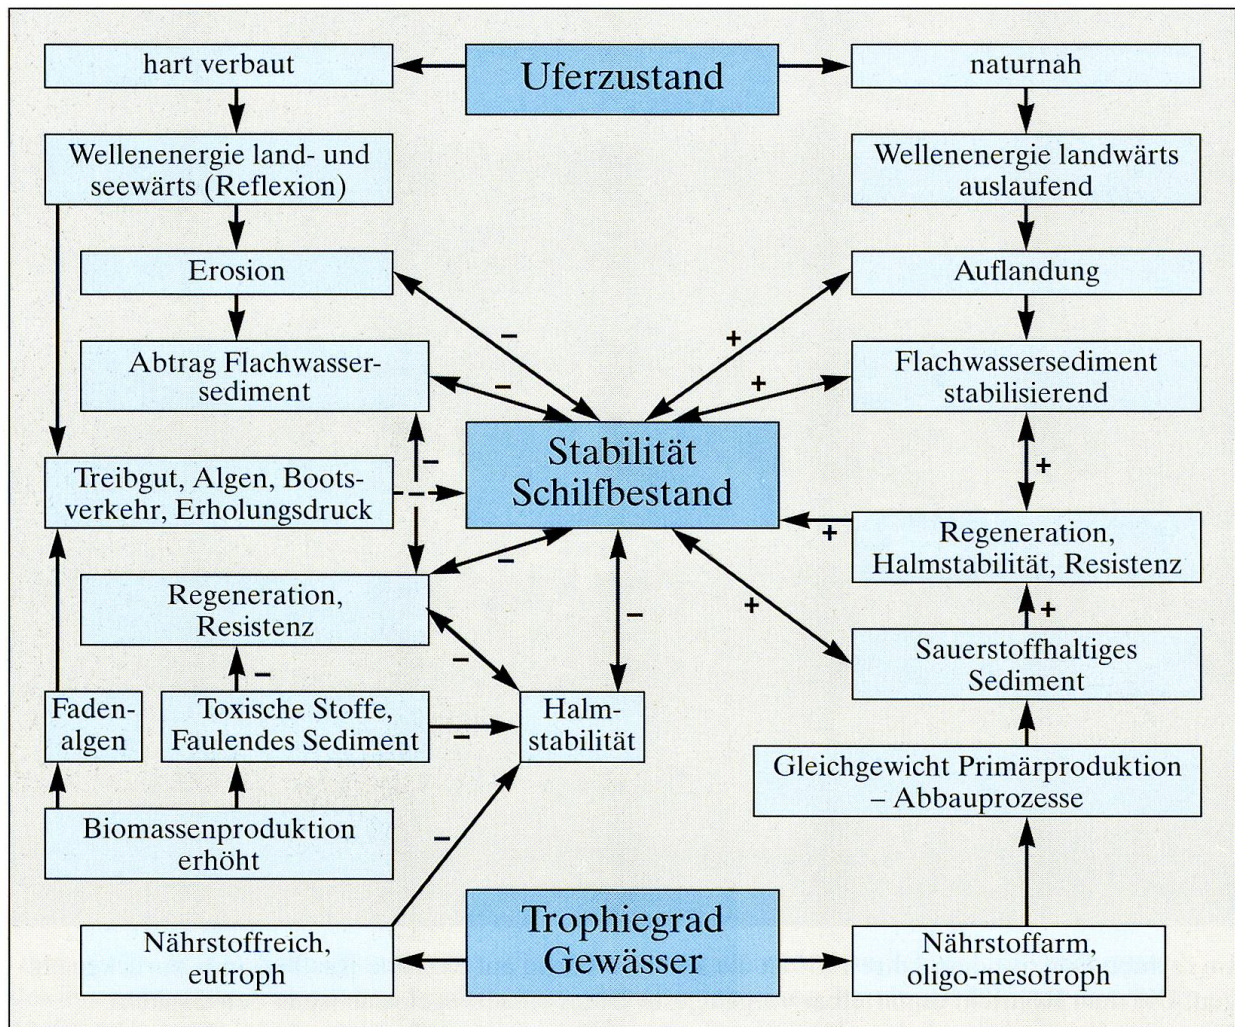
hart verbaut

Uferzustand

naturnah

Wellenenergie land- und seewärts (Reflexion)

Wellenenergie landwärts auslaufend

Erosion

Auflandung

–

+

Abtrag Flachwassersediment

–

+

Flachwassersediment stabilisierend

–

Stabilität Schilfbestand

+

Treibgut, Algen, Bootsverkehr, Erholungsdruck

+

Regeneration, Halmstabilität, Resistenz

–

Regeneration, Resistenz

–

+

+

–

Sauerstoffhaltiges Sediment

Fadenalgen

–

Toxische Stoffe, Faulendes Sediment

–

Halmstabilität

Gleichgewicht Primärproduktion – Abbauprozesse

Biomassenproduktion erhöht

–

Trophiegrad Gewässer

Nährstoffreich, eutroph

Nährstoffarm, oligo-mesotroph